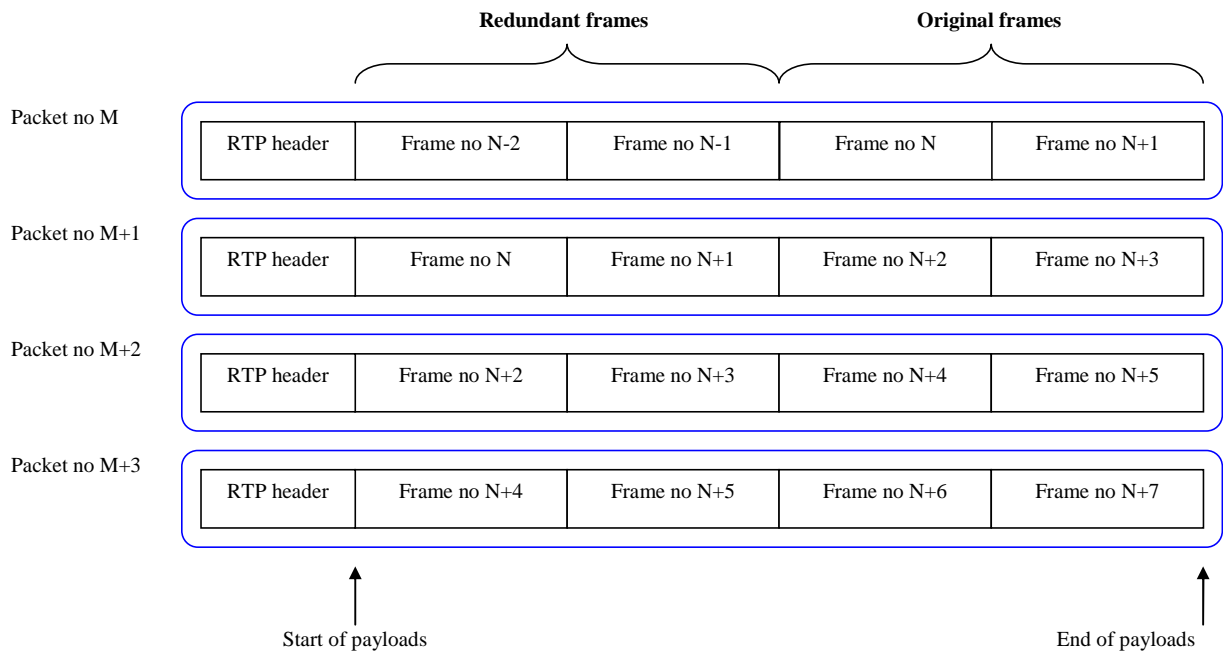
Redundant frames

Original frames

Packet no M

| RTP header | Frame no N-2 | Frame no N-1 | Frame no N | Frame no N+1 |
|---|---|---|---|---|

Packet no M+1

| RTP header | Frame no N | Frame no N+1 | Frame no N+2 | Frame no N+3 |
|---|---|---|---|---|

Packet no M+2

| RTP header | Frame no N+2 | Frame no N+3 | Frame no N+4 | Frame no N+5 |
|---|---|---|---|---|

Packet no M+3

| RTP header | Frame no N+4 | Frame no N+5 | Frame no N+6 | Frame no N+7 |
|---|---|---|---|---|

Start of payloads

End of payloads